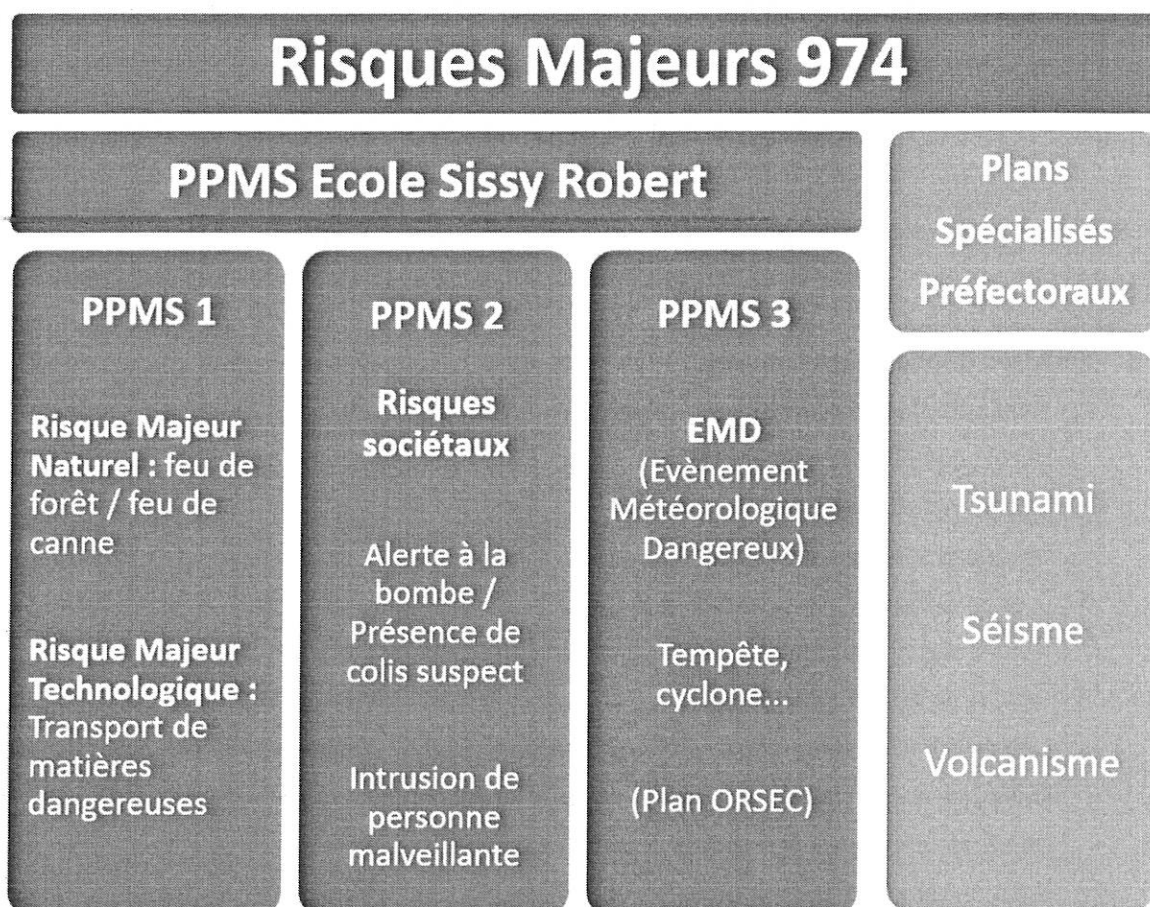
Risques Majeurs 974

PPMS Ecole Sissy Robert

PPMS 1

Risque Majeur Naturel : feu de forêt / feu de canne

Risque Majeur Technologique : Transport de matières dangereuses

PPMS 2

Risques sociétaux

Alerte à la bombe / Présence de colis suspect

Intrusion de personne malveillante

PPMS 3

EMD (Evènement Météorologique Dangereux)

Tempête, cyclone...

(Plan ORSEC)

Plans Spécialisés Préfectoraux

Tsunami

Séisme

Volcanisme